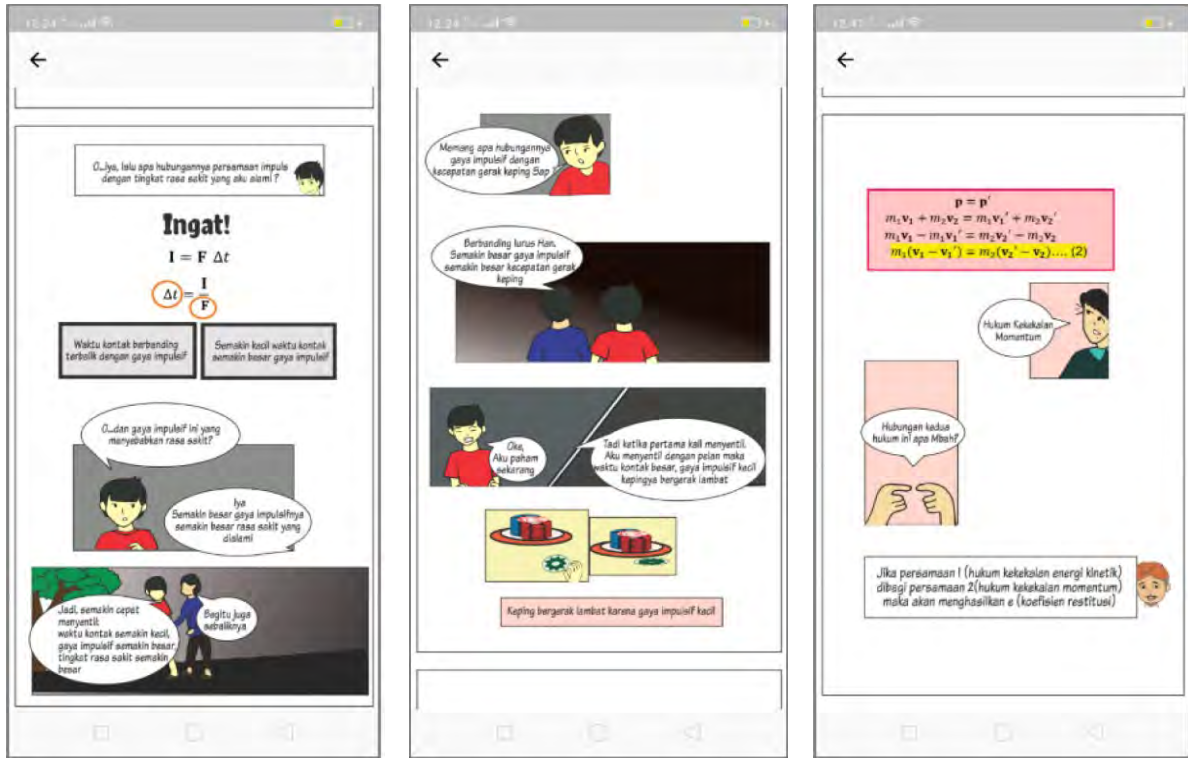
12.24

O...iya, lalu apa hubungannya persamaan impuls dengan tingkat rasa sakit yang aku alami ?

Ingat!

$I = F\,\Delta t$

$\Delta t = \frac{I}{F}$

Waktu kontak berbanding terbalik dengan gaya impulsif

Semakin kecil waktu kontak semakin besar gaya impulsif

O...dan gaya impulsif ini yang menyebabkan rasa sakit?

Iya Semakin besar gaya impulsifnya semakin besar rasa sakit yang dialami

Jadi, semakin cepat menyentil: waktu kontak semakin kecil, gaya impulsif semakin besar, tingkat rasa sakit semakin besar

Begitu juga sebaliknya

12.24

Memang apa hubungannya gaya impulsif dengan kecepatan gerak keping Sap ?

Berbanding lurus Han. Semakin besar gaya impulsif semakin besar kecepatan gerak keping

Oke, Aku paham sekarang

Tadi ketika pertama kali menyentil. Aku menyentil dengan pelan maka waktu kontak besar, gaya impulsif kecil kepingnya bergerak lambat

Keping bergerak lambat karena gaya impulsif kecil

12.47

$p = p'$
$m_1v_1 + m_2v_2 = m_1v_1' + m_2v_2'$
$m_1v_1 - m_1v_1' = m_2v_2' - m_2v_2$
$m_1(v_1 - v_1') = m_2(v_2' - v_2)$.... (2)

Hukum Kekekalan Momentum

Hubungan kedua hukum ini apa Mbah?

Jika persamaan 1 (hukum kekekalan energi kinetik) dibagi persamaan 2(hukum kekekalan momentum) maka akan menghasilkan e (koefisien restitusi)